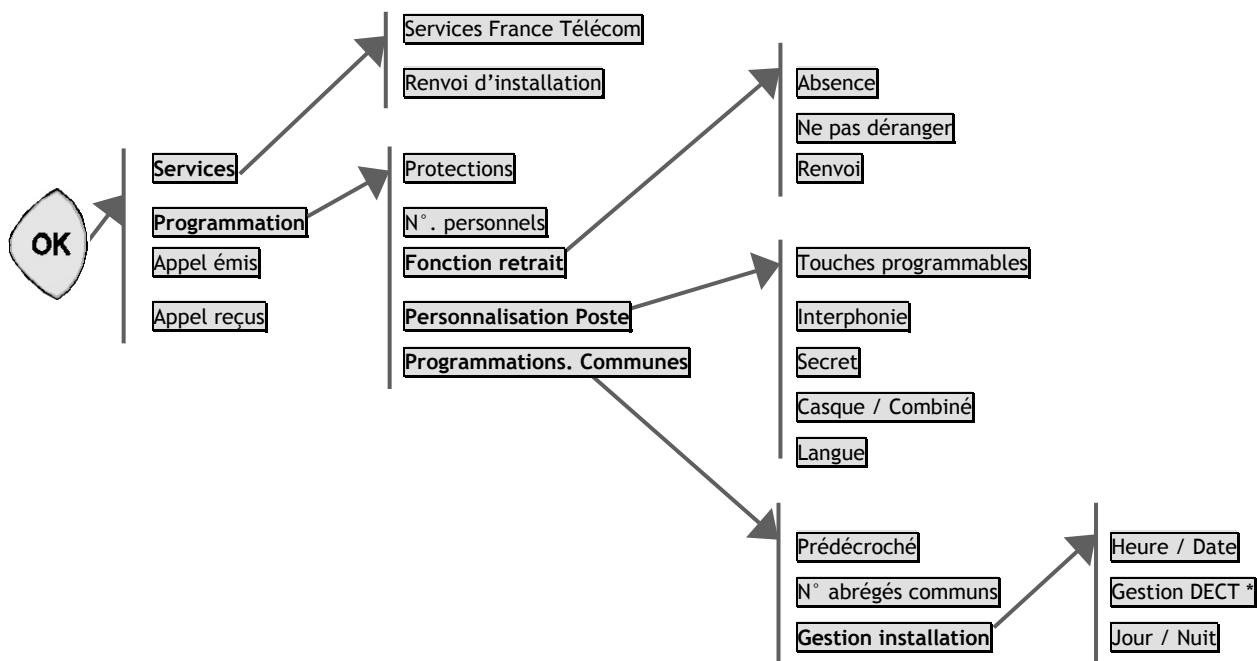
OK

Services
Programmation
Appel émis
Appel reçus

Services France Télécom
Renvoi d'installation

Protections
N°. personnels
Fonction retrait
Personnalisation Poste
Programmations. Communes

Absence
Ne pas déranger
Renvoi

Touches programmables
Interphonie
Secret
Casque / Combiné
Langue

Prédécroché
N° abrégés communs
Gestion installation

Heure / Date
Gestion DECT *
Jour / Nuit